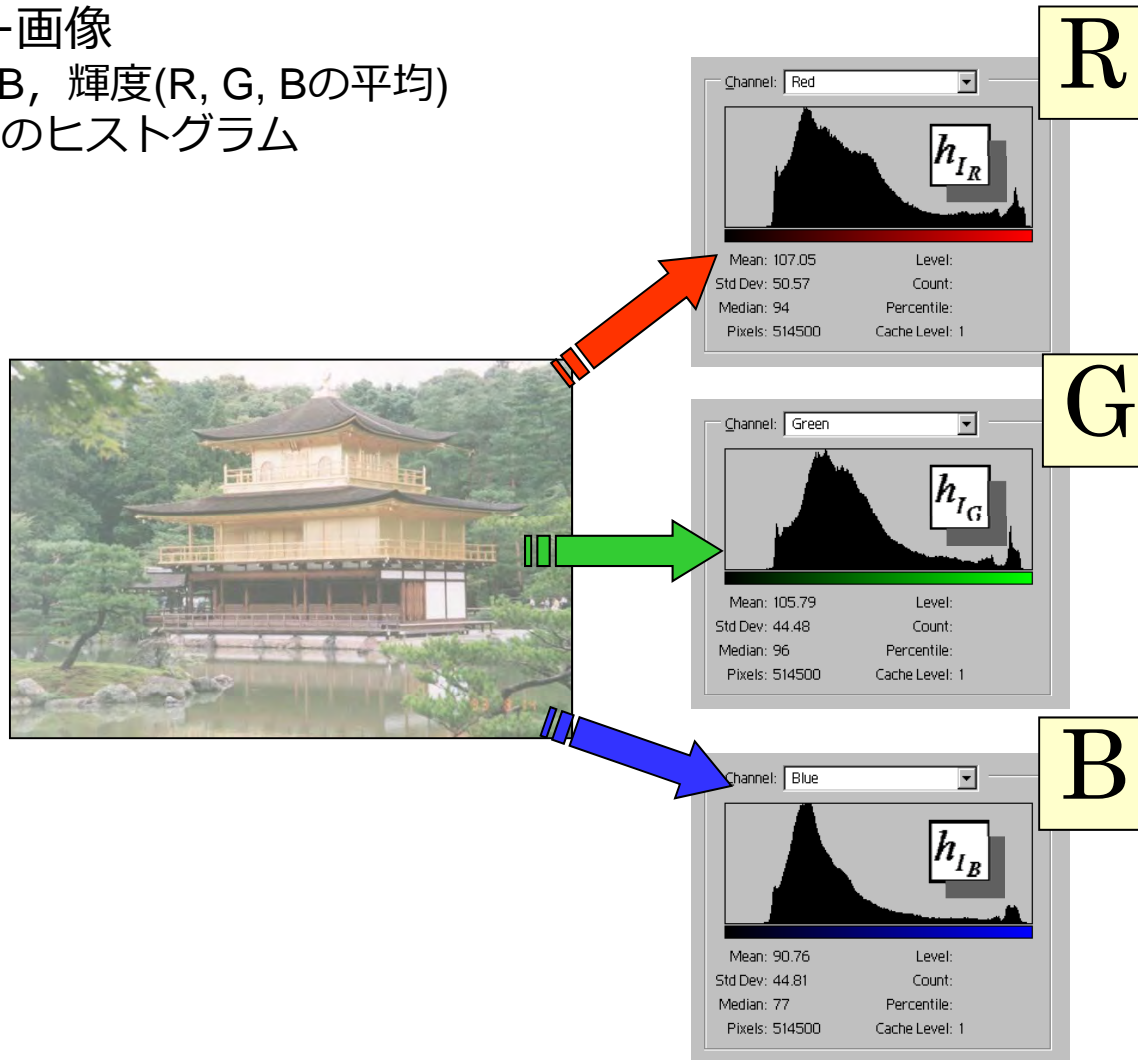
-画像
B，輝度(R, G, Bの平均)
のヒストグラム

R

Channel: Red

$h_{I_R}$

Mean: 107.05
Std Dev: 50.57
Median: 94
Pixels: 514500

Level:
Count:
Percentile:
Cache Level: 1

G

Channel: Green

$h_{I_G}$

Mean: 105.79
Std Dev: 44.48
Median: 96
Pixels: 514500

Level:
Count:
Percentile:
Cache Level: 1

B

Channel: Blue

$h_{I_B}$

Mean: 90.76
Std Dev: 44.81
Median: 77
Pixels: 514500

Level:
Count:
Percentile:
Cache Level: 1